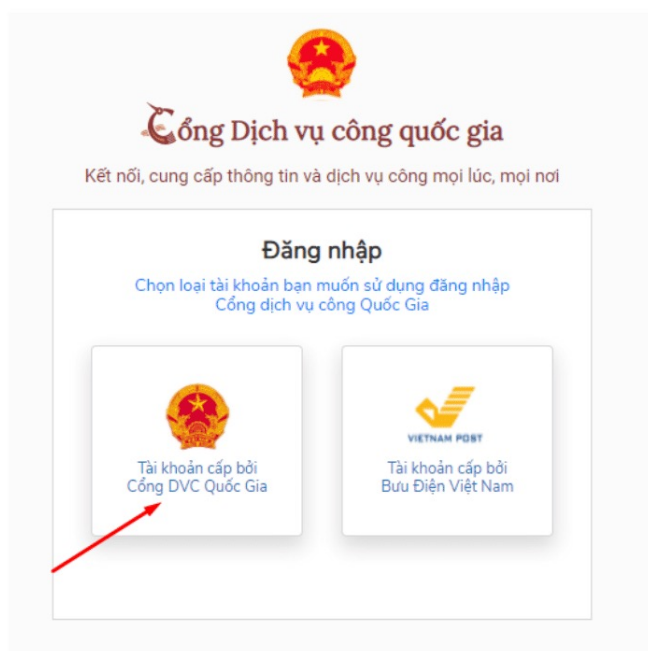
Cổng Dịch vụ công quốc gia

Kết nối, cung cấp thông tin và dịch vụ công mọi lúc, mọi nơi

Đăng nhập

Chọn loại tài khoản bạn muốn sử dụng đăng nhập Cổng dịch vụ công Quốc Gia

Tài khoản cấp bởi Cổng DVC Quốc Gia

VIETNAM POST

Tài khoản cấp bởi Bưu Điện Việt Nam